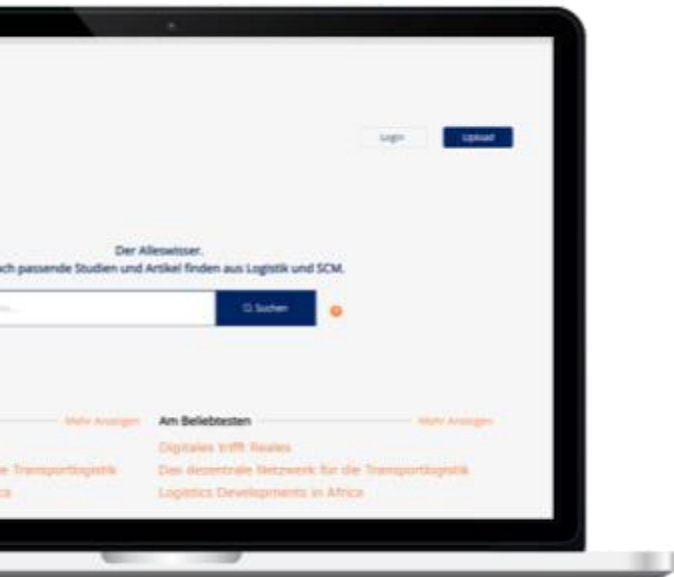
Login

Upload

Der Alleswisser.

ch passende Studien und Artikel finden aus Logistik und SCM.

Q Suchen

Mehr Anzeigen

Am Beliebtesten

Mehr Anzeigen

Digitales trifft Reales

e Transportlogistik

Das dezentrale Netzwerk für die Transportlogistik

Logistics Developments in Africa